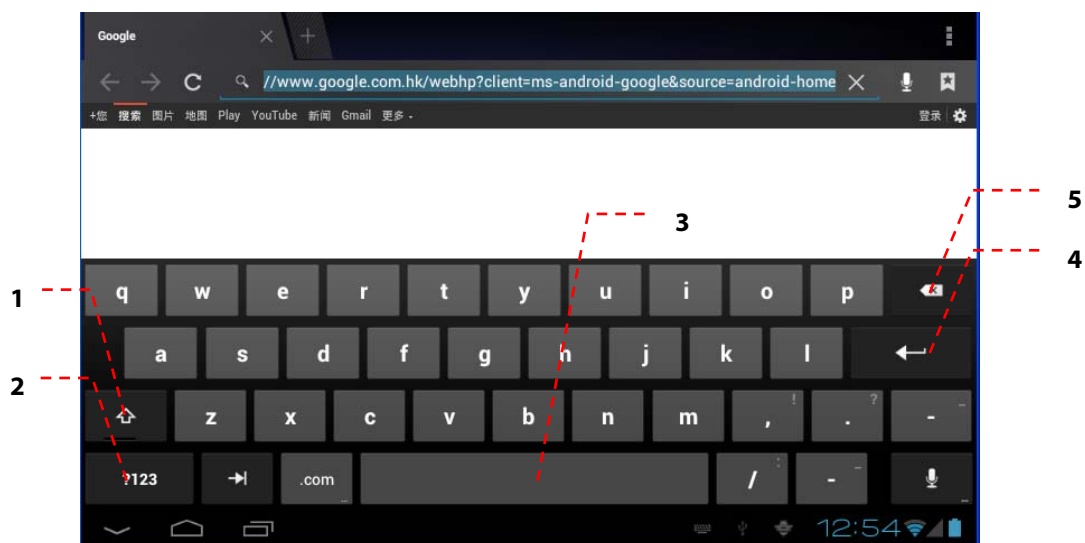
Google

//www.google.com.hk/webhp?client=ms-android-google&source=android-home

+您 搜索 图片 地图 Play YouTube 新闻 Gmail 更多 ▾

登录

5

3

4

1

2

q w e r t y u i o p

a s d f g h j k l

z x c v b n m , . -

!

?

?123 .com / -

12:54